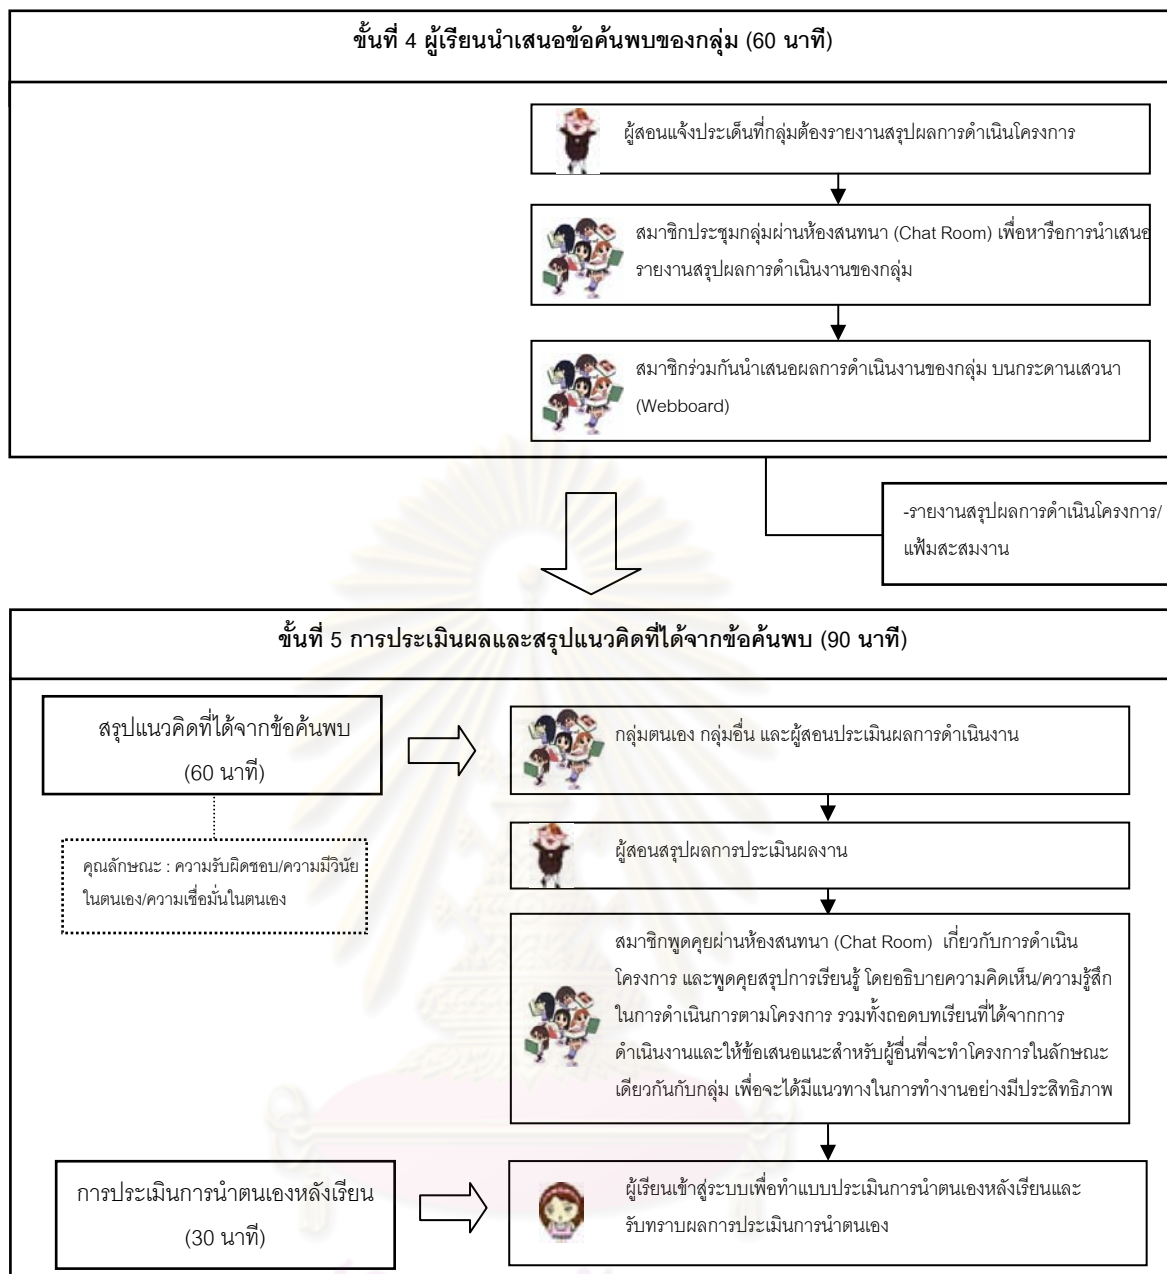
ขั้นที่ 4 ผู้เรียนนำเสนอข้อค้นพบของกลุ่ม (60 นาที)

ผู้สอนแจ้งประเด็นที่กลุ่มต้องรายงานสรุปผลการดำเนินโครงการ

สมาชิกประชุมกลุ่มผ่านห้องสนทนา (Chat Room) เพื่อหารือการนำเสนอรายงานสรุปผลการดำเนินงานของกลุ่ม

สมาชิกร่วมกันนำเสนอผลการดำเนินงานของกลุ่ม บนกระดานเสวนา (Webboard)

-รายงานสรุปผลการดำเนินโครงการ/แฟ้มสะสมงาน

ขั้นที่ 5 การประเมินผลและสรุปแนวคิดที่ได้จากข้อค้นพบ (90 นาที)

สรุปแนวคิดที่ได้จากข้อค้นพบ (60 นาที)

คุณลักษณะ : ความรับผิดชอบ/ความมีวินัยในตนเอง/ความเชื่อมั่นในตนเอง

กลุ่มตนเอง กลุ่มอื่น และผู้สอนประเมินผลการดำเนินงาน

ผู้สอนสรุปผลการประเมินผลงาน

สมาชิกพูดคุยผ่านห้องสนทนา (Chat Room) เกี่ยวกับการดำเนินโครงการ และพูดคุยสรุปการเรียนรู้ โดยอธิบายความคิดเห็น/ความรู้สึกในการดำเนินการตามโครงการ รวมทั้งถอดบทเรียนที่ได้จากการดำเนินงานและให้ข้อเสนอแนะสำหรับผู้อื่นที่จะทำโครงการในลักษณะเดียวกันกับกลุ่ม เพื่อจะได้มีแนวทางในการทำงานอย่างมีประสิทธิภาพ

การประเมินการนำตนเองหลังเรียน (30 นาที)

ผู้เรียนเข้าสู่ระบบเพื่อทำแบบประเมินการนำตนเองหลังเรียนและรับทราบผลการประเมินการนำตนเอง